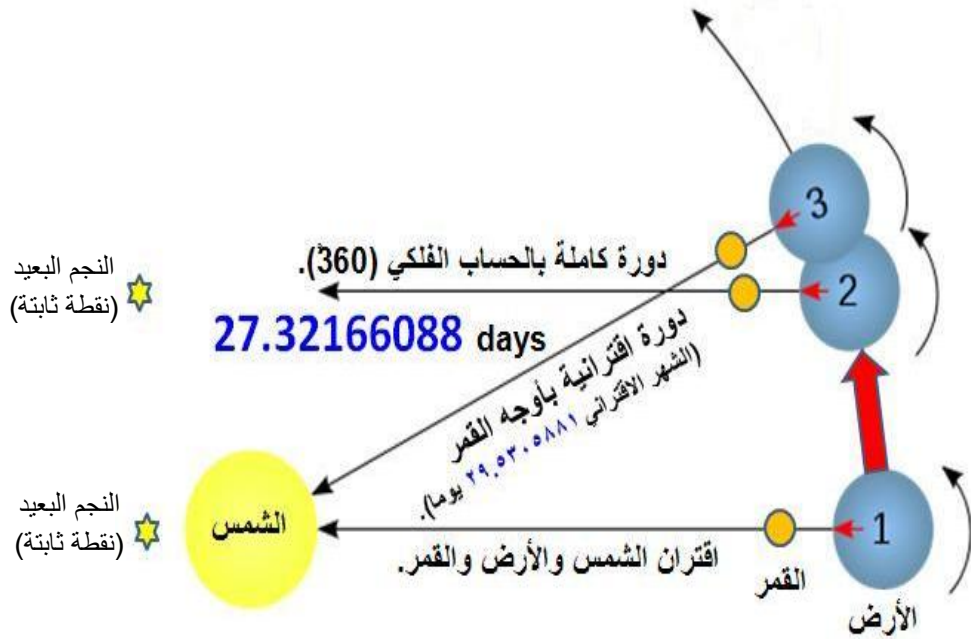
النجم البعيد
(نقطة ثابتة)

دورة كاملة بالحساب الفلكي (360).

3

2

27.32166088 days

دورة اقترانية بأوجه القمر
(الشهر الاقتراني ٢٩.٥٣٠٥٨٨١ يوما).

النجم البعيد
(نقطة ثابتة)

الشمس

1

اقتران الشمس والأرض والقمر.

القمر

الأرض